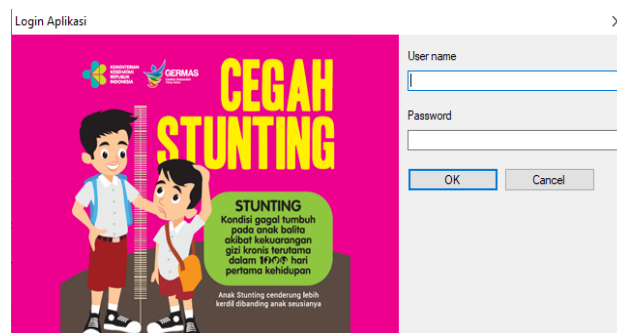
Login Aplikasi

KEMENTERIAN KESEHATAN REPUBLIK INDONESIA

GERMAS

CEGAH STUNTING

STUNTING
Kondisi gagal tumbuh pada anak balita akibat kekurangan gizi kronis terutama dalam 1000 hari pertama kehidupan

Anak Stunting cenderung lebih kerdil dibanding anak seusianya

User name

Password

OK

Cancel